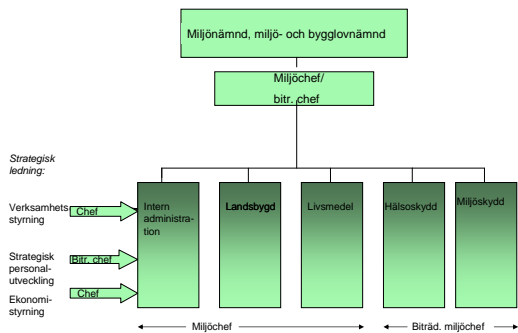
Miljönämnd, miljö- och bygglovnämnd

Miljöchef/ bitr. chef

Strategisk ledning:

Verksamhetsstyrning

Chef

Strategisk personalutveckling

Bitr. chef

Ekonomistyrning

Chef

Intern administration

Landsbygd

Livsmedel

Hälsoskydd

Miljöskydd

Miljöchef

Biträd. miljöchef